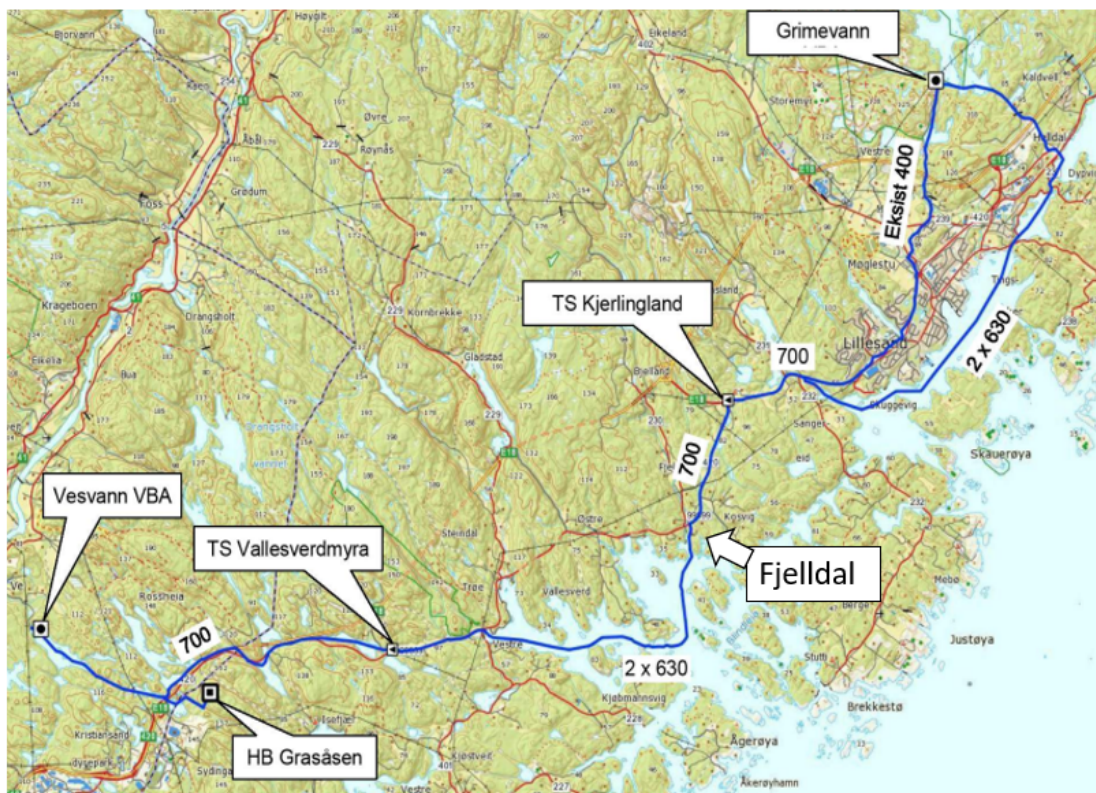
Grimevann

Eksist 400

TS Kjerlingland

700

2 x 630

700

Fjelldal

Vesvann VBA

TS Vallesverdmyra

700

2 x 630

HB Grasåsen

Bjorvann
Høvåg
Eikeland
Storemyr
Kaldvell
Helldal
Vestre
Øvre
Røynås
Grødum
Foss
Møglestu
Lillesand
Krageboen
Drangsholt
Kornbrekke
Gladstad
Brøiland
Skuggevig
Sangel
Skauerøya
Fjelldal
Kosvig
Østre
Steindal
Vallesverd
Mobø
Justøya
Berge
Stuth
Brekkestø
Ågerøya
Åkerøyhamn
Kjøbmannsvig
Rossheia
Kristiansand
Sydinga
Tingsaker
Dyvik